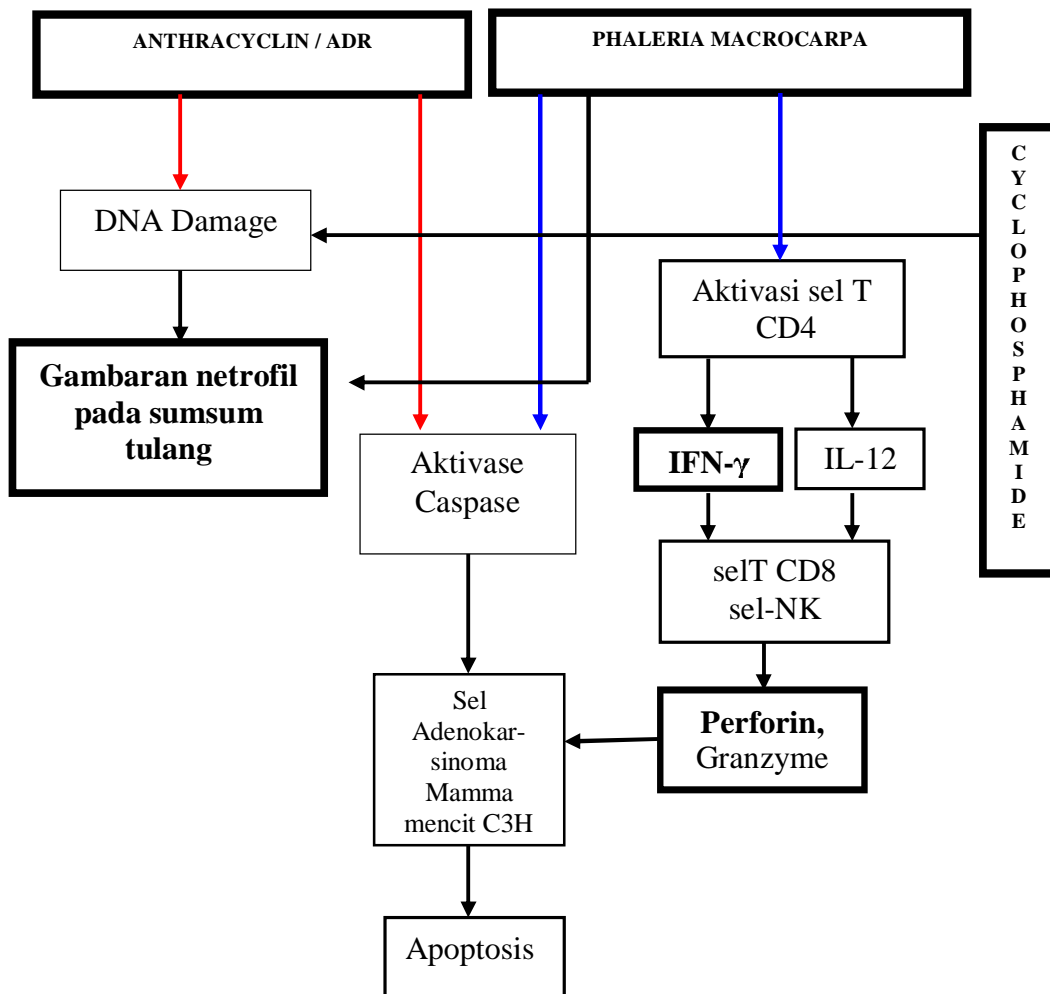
ANTHRACYCLIN / ADR

PHALERIA MACROCARPA

CYCLOPHOSPHAMIDE

DNA Damage

Aktivasi sel T CD4

Gambaran netrofil pada sumsum tulang

Aktivase Caspase

IFN-$\gamma$

IL-12

selT CD8 sel-NK

Sel Adenokarsinoma Mamma mencit C3H

Perforin, Granzyme

Apoptosis